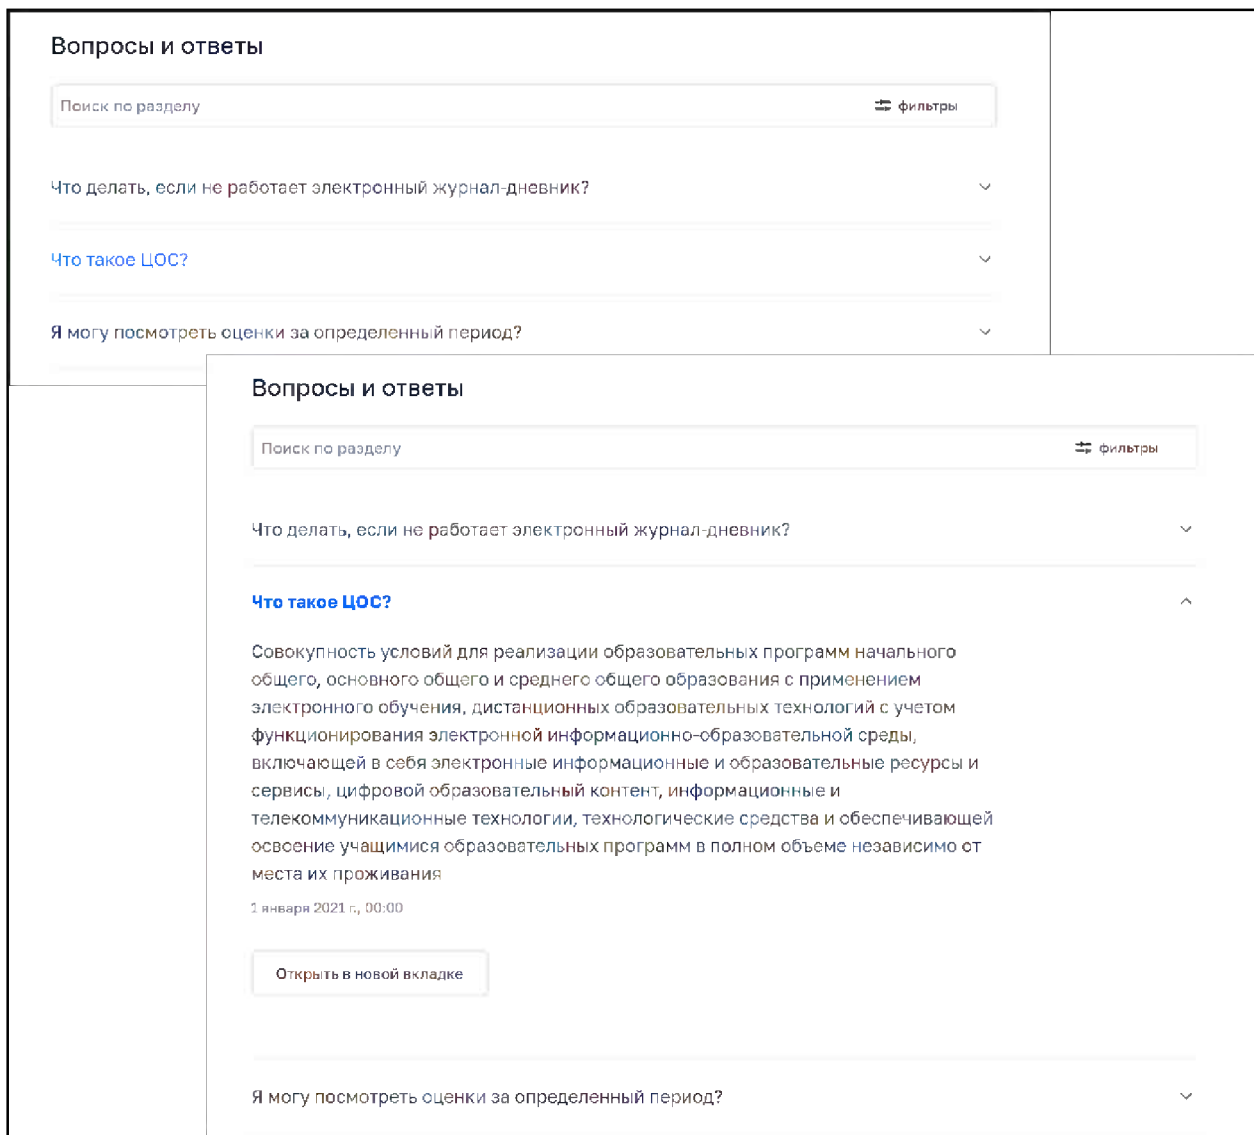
Вопросы и ответы

Поиск по разделу

фильтры

Что делать, если не работает электронный журнал-дневник?

Что такое ЦОС?

Я могу посмотреть оценки за определенный период?

Вопросы и ответы

Поиск по разделу

фильтры

Что делать, если не работает электронный журнал-дневник?

Что такое ЦОС?

Совокупность условий для реализации образовательных программ начального общего, основного общего и среднего общего образования с применением электронного обучения, дистанционных образовательных технологий с учетом функционирования электронной информационно-образовательной среды, включающей в себя электронные информационные и образовательные ресурсы и сервисы, цифровой образовательный контент, информационные и телекоммуникационные технологии, технологические средства и обеспечивающей освоение учащимися образовательных программ в полном объеме независимо от места их проживания

1 января 2021 г., 00:00

Открыть в новой вкладке

Я могу посмотреть оценки за определенный период?